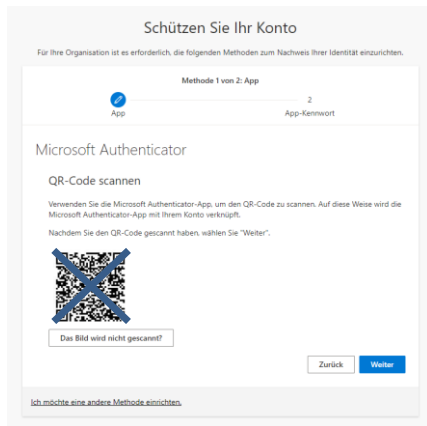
Schützen Sie Ihr Konto

Für Ihre Organisation ist es erforderlich, die folgenden Methoden zum Nachweis Ihrer Identität einzurichten.

Methode 1 von 2: App

App

2
App-Kennwort

Microsoft Authenticator

QR-Code scannen

Verwenden Sie die Microsoft Authenticator-App, um den QR-Code zu scannen. Auf diese Weise wird die Microsoft Authenticator-App mit Ihrem Konto verknüpft.

Nachdem Sie den QR-Code gescannt haben, wählen Sie "Weiter".

Das Bild wird nicht gescannt?

Zurück

Weiter

Ich möchte eine andere Methode einrichten.